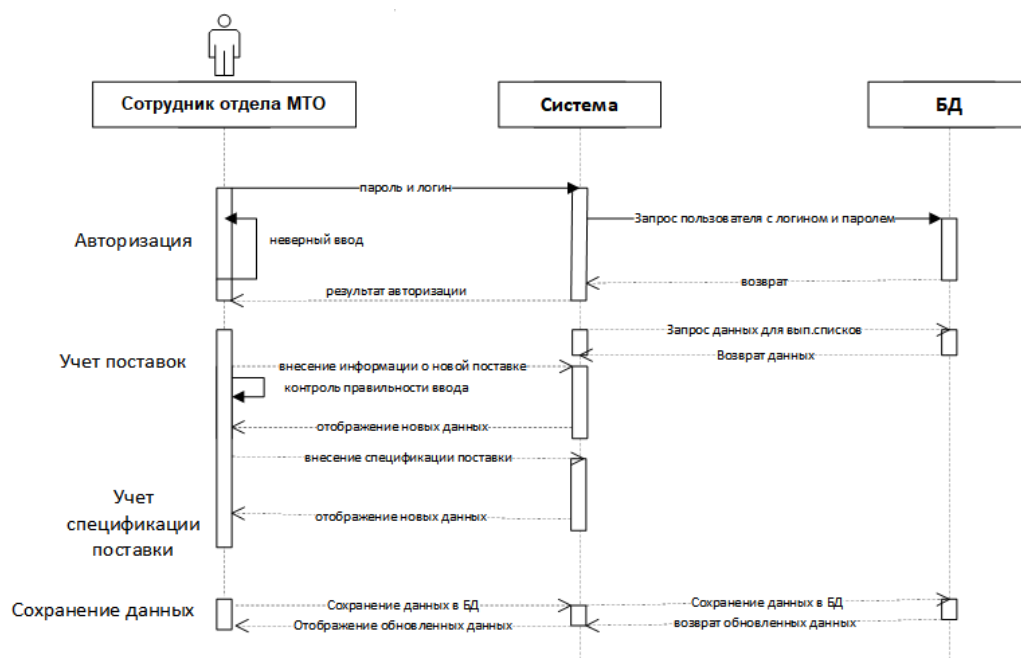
Сотрудник отдела МТО

Система

БД

пароль и логин

Запрос пользователя с логином и паролем

Авторизация

неверный ввод

возврат

результат авторизации

Запрос данных для вып.списков

Учет поставок

Возврат данных

внесение информации о новой поставке

контроль правильности ввода

отображение новых данных

внесение спецификации поставки

Учет спецификации поставки

отображение новых данных

Сохранение данных

Сохранение данных в БД

Сохранение данных в БД

Отображение обновленных данных

возврат обновленных данных